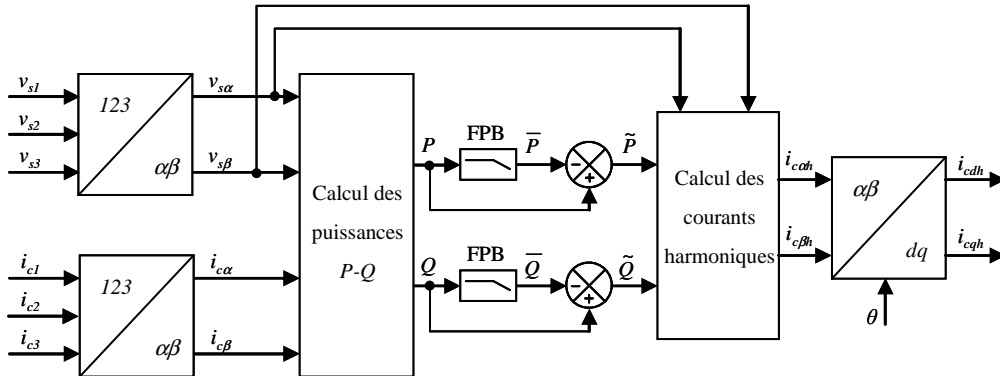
$v_{s1}$
$v_{s2}$
$v_{s3}$
123
$\alpha\beta$
$v_{s\alpha}$
$v_{s\beta}$

$i_{c1}$
$i_{c2}$
$i_{c3}$
123
$\alpha\beta$
$i_{c\alpha}$
$i_{c\beta}$

Calcul des puissances $P$-$Q$

$P$
FPB
$\overline{P}$
-
+
$\tilde{P}$

$Q$
FPB
$\overline{Q}$
-
+
$\tilde{Q}$

Calcul des courants harmoniques

$i_{c\alpha h}$
$i_{c\beta h}$
$\alpha\beta$
$dq$
$\theta$
$i_{cdh}$
$i_{cqh}$